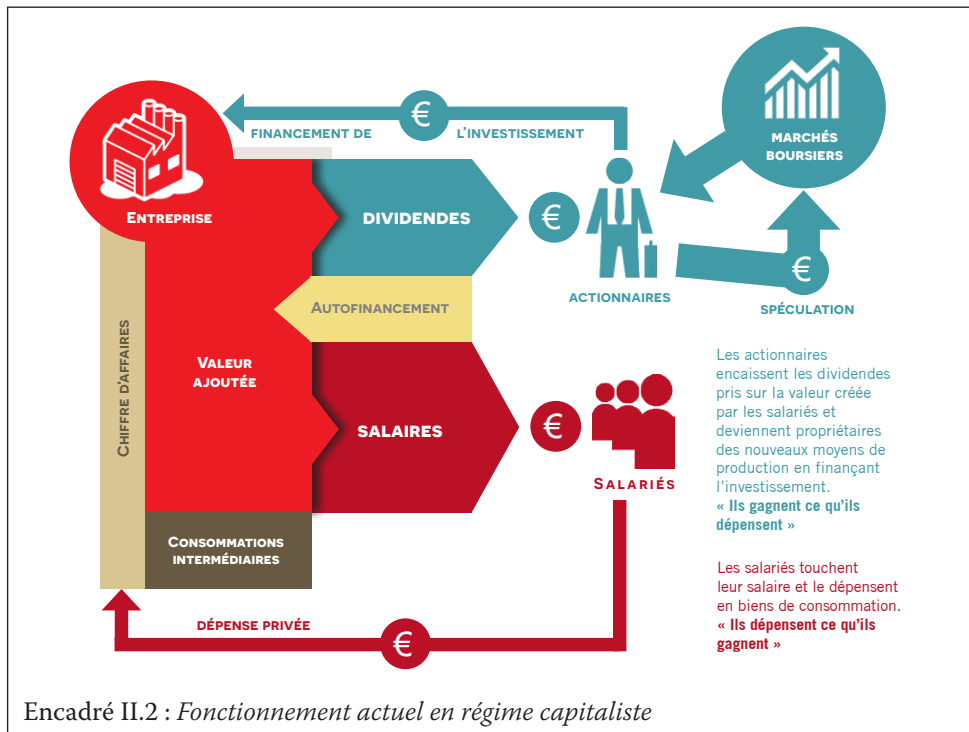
FINANCEMENT DE € L'INVESTISSEMENT

MARCHÉS BOURSIERS

ENTREPRISE

DIVIDENDES

€

ACTIONNAIRES

€

SPÉCULATION

AUTOFINANCEMENT

CHIFFRE D'AFFAIRES

VALEUR AJOUTÉE

SALAIRES

€

SALARIÉS

CONSOMMATIONS INTERMÉDIAIRES

DÉPENSE PRIVÉE

€

Les actionnaires encaissent les dividendes pris sur la valeur créée par les salariés et deviennent propriétaires des nouveaux moyens de production en finançant l'investissement. « Ils gagnent ce qu'ils dépensent »

Les salariés touchent leur salaire et le dépensent en biens de consommation. « Ils dépensent ce qu'ils gagnent »

Encadré II.2 : Fonctionnement actuel en régime capitaliste